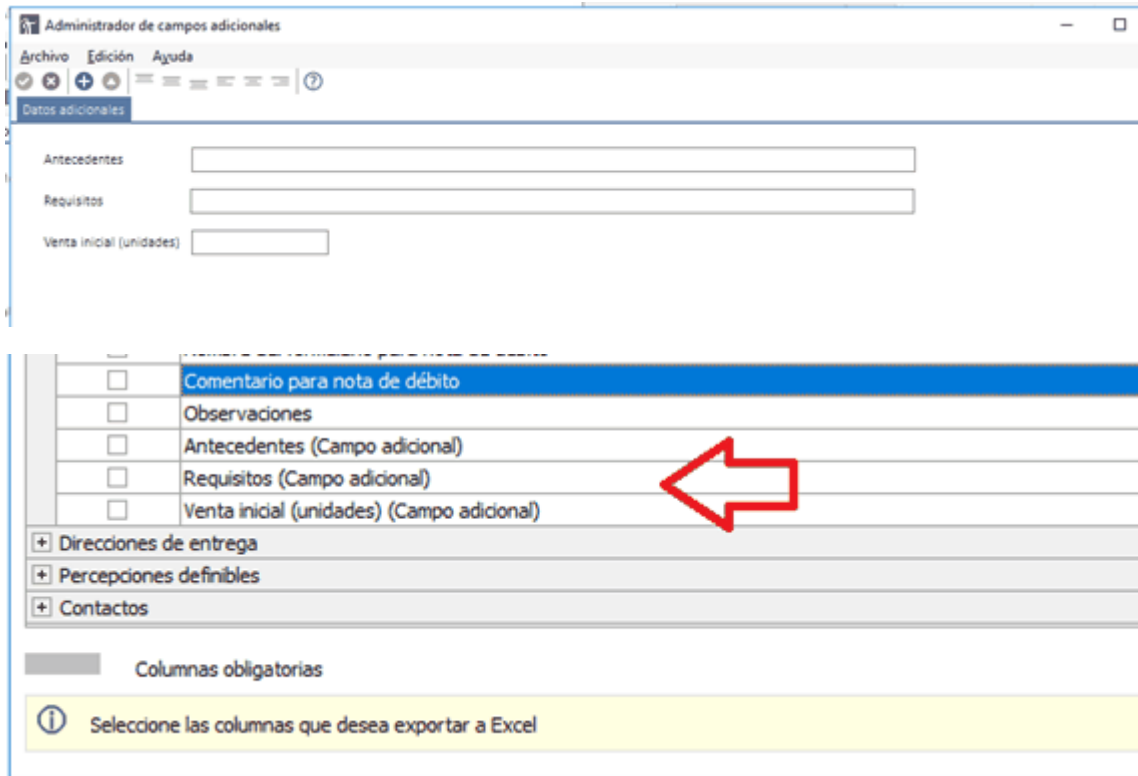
Administrador de campos adicionales

Archivo Edición Ayuda

Datos adicionales

Antecedentes

Requisitos

Venta inicial (unidades)

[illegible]

Comentario para nota de débito

Observaciones

Antecedentes (Campo adicional)

Requisitos (Campo adicional)

Venta inicial (unidades) (Campo adicional)

Direcciones de entrega

Percepciones definibles

Contactos

Columnas obligatorias

Seleccione las columnas que desea exportar a Excel